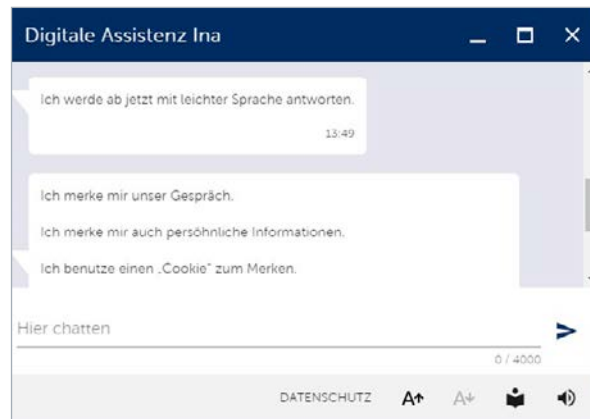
Digitale Assistenz Ina

Ich werde ab jetzt mit leichter Sprache antworten.

13:49

Ich merke mir unser Gespräch.

Ich merke mir auch persöhnliche Informationen.

Ich benutze einen „Cookie" zum Merken.

Hier chatten

0 / 4000

DATENSCHUTZ A↑ A↓